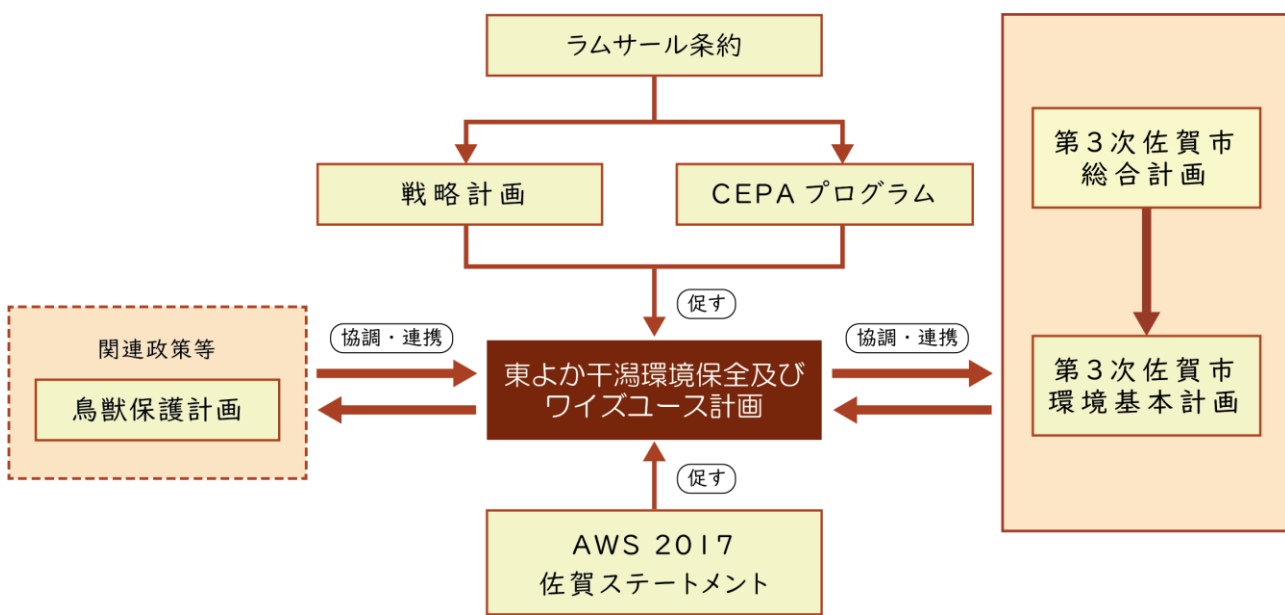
ラムサール条約

戦略計画

CEPA プログラム

促す

関連政策等

鳥獣保護計画

協調・連携

東よか干潟環境保全及びワイズユース計画

協調・連携

第３次佐賀市総合計画

第３次佐賀市環境基本計画

促す

AWS 2017
佐賀ステートメント